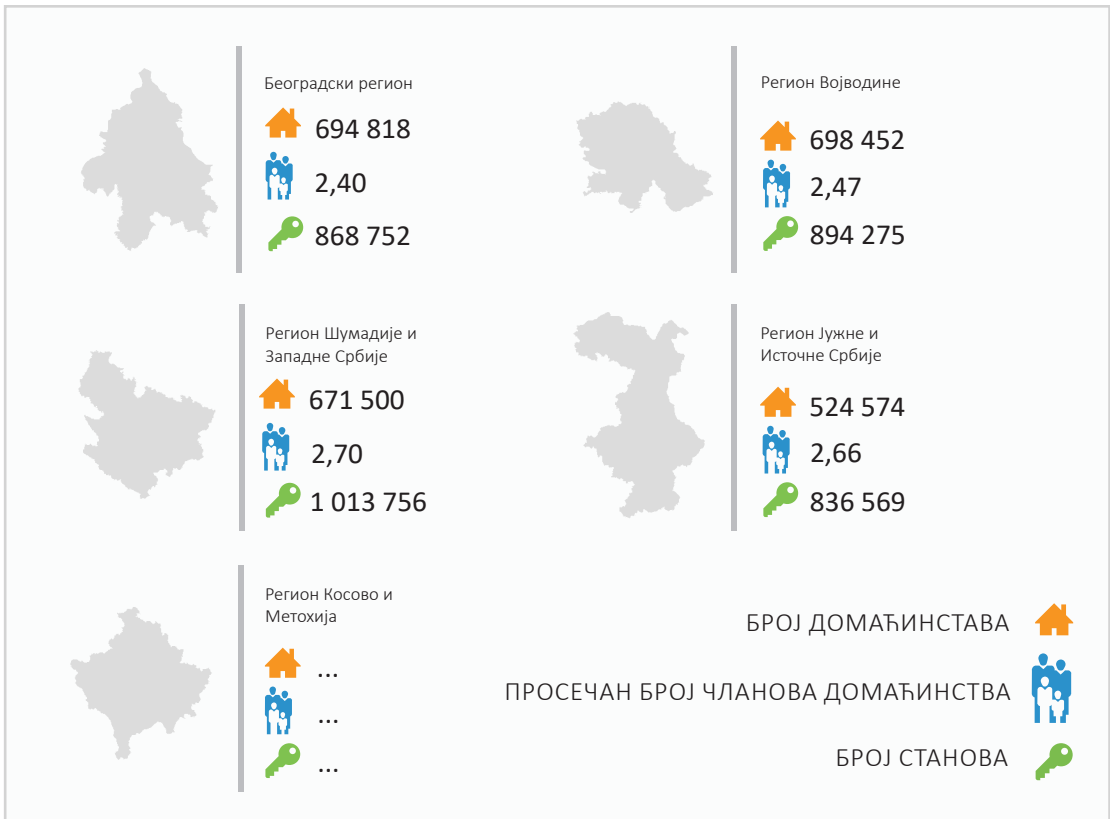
Београдски регион

694 818

2,40

868 752

Регион Војводине

698 452

2,47

894 275

Регион Шумадије и Западне Србије

671 500

2,70

1 013 756

Регион Јужне и Источне Србије

524 574

2,66

836 569

Регион Косово и Метохија

...

...

...

БРОЈ ДОМАЋИНСТАВА

ПРОСЕЧАН БРОЈ ЧЛАНОВА ДОМАЋИНСТВА

БРОЈ СТАНОВА